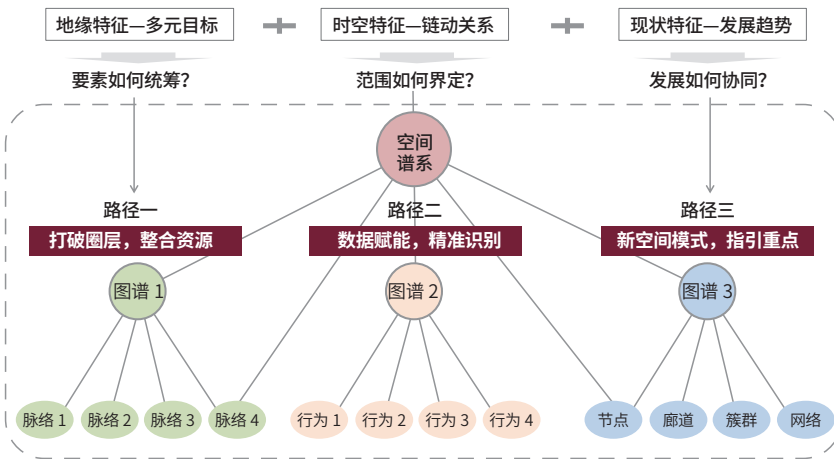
地缘特征—多元目标

时空特征—链动关系

现状特征—发展趋势

要素如何统筹?

范围如何界定?

发展如何协同?

空间谱系

路径一

打破圈层，整合资源

路径二

数据赋能，精准识别

路径三

新空间模式，指引重点

图谱 1

图谱 2

图谱 3

脉络 1 脉络 2 脉络 3 脉络 4

行为 1 行为 2 行为 3 行为 4

节点 廊道 簇群 网络